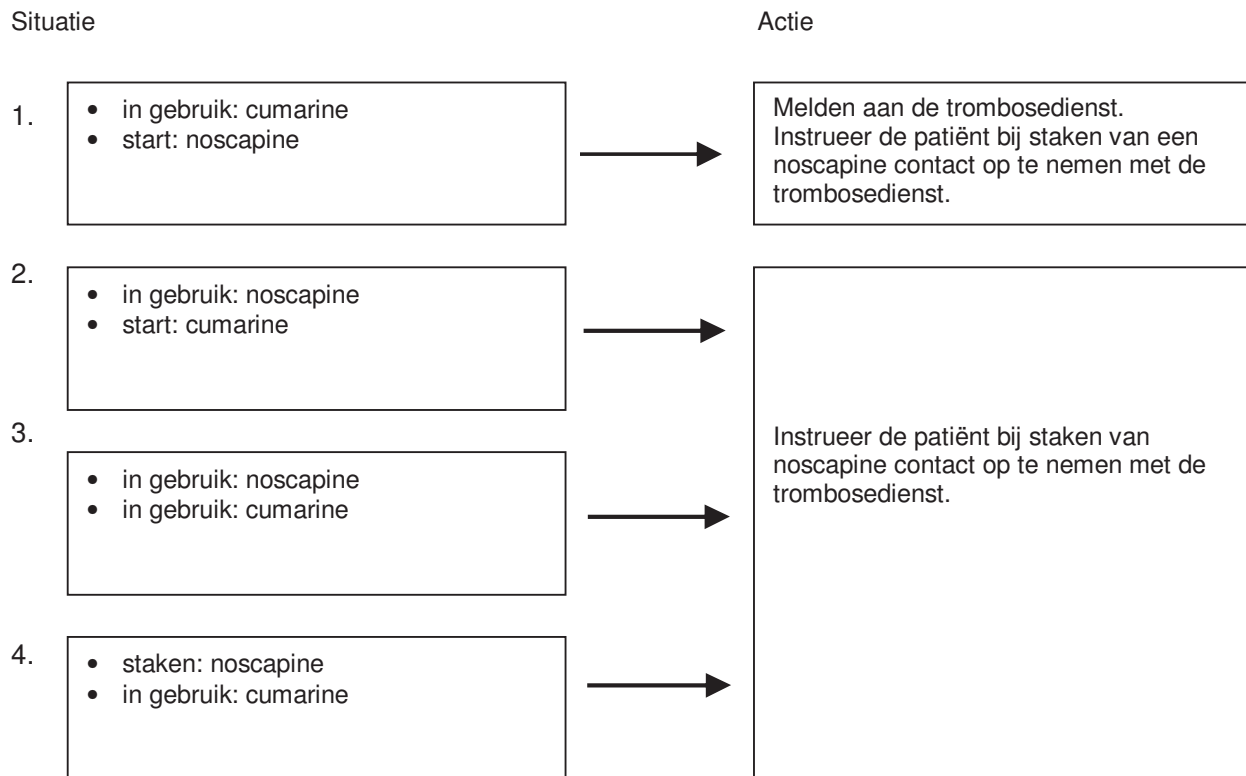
Situatie

Actie

1.
- in gebruik: cumarine
- start: noscapine

Melden aan de trombosedienst. Instrueer de patiënt bij staken van een noscapine contact op te nemen met de trombosedienst.

2.
- in gebruik: noscapine
- start: cumarine

3.
- in gebruik: noscapine
- in gebruik: cumarine

4.
- staken: noscapine
- in gebruik: cumarine

Instrueer de patiënt bij staken van noscapine contact op te nemen met de trombosedienst.